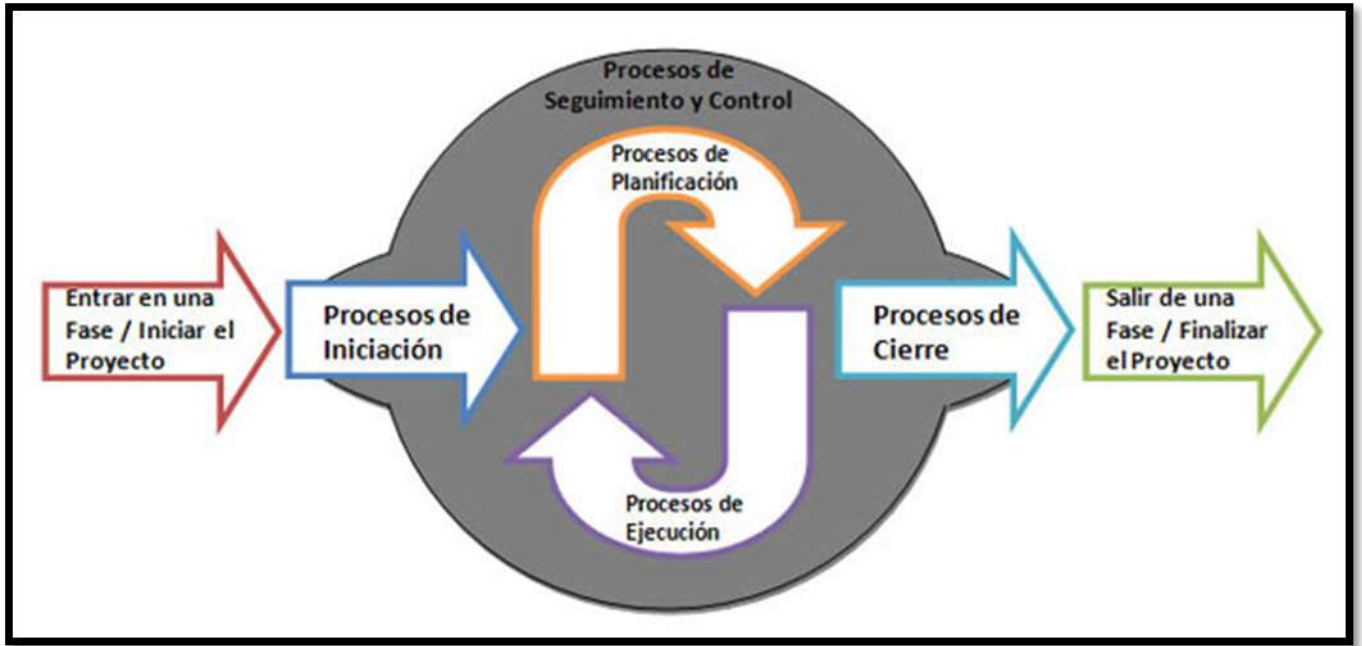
Procesos de Seguimiento y Control

Entrar en una Fase / Iniciar el Proyecto

Procesos de Iniciación

Procesos de Planificación

Procesos de Ejecución

Procesos de Cierre

Salir de una Fase / Finalizar el Proyecto